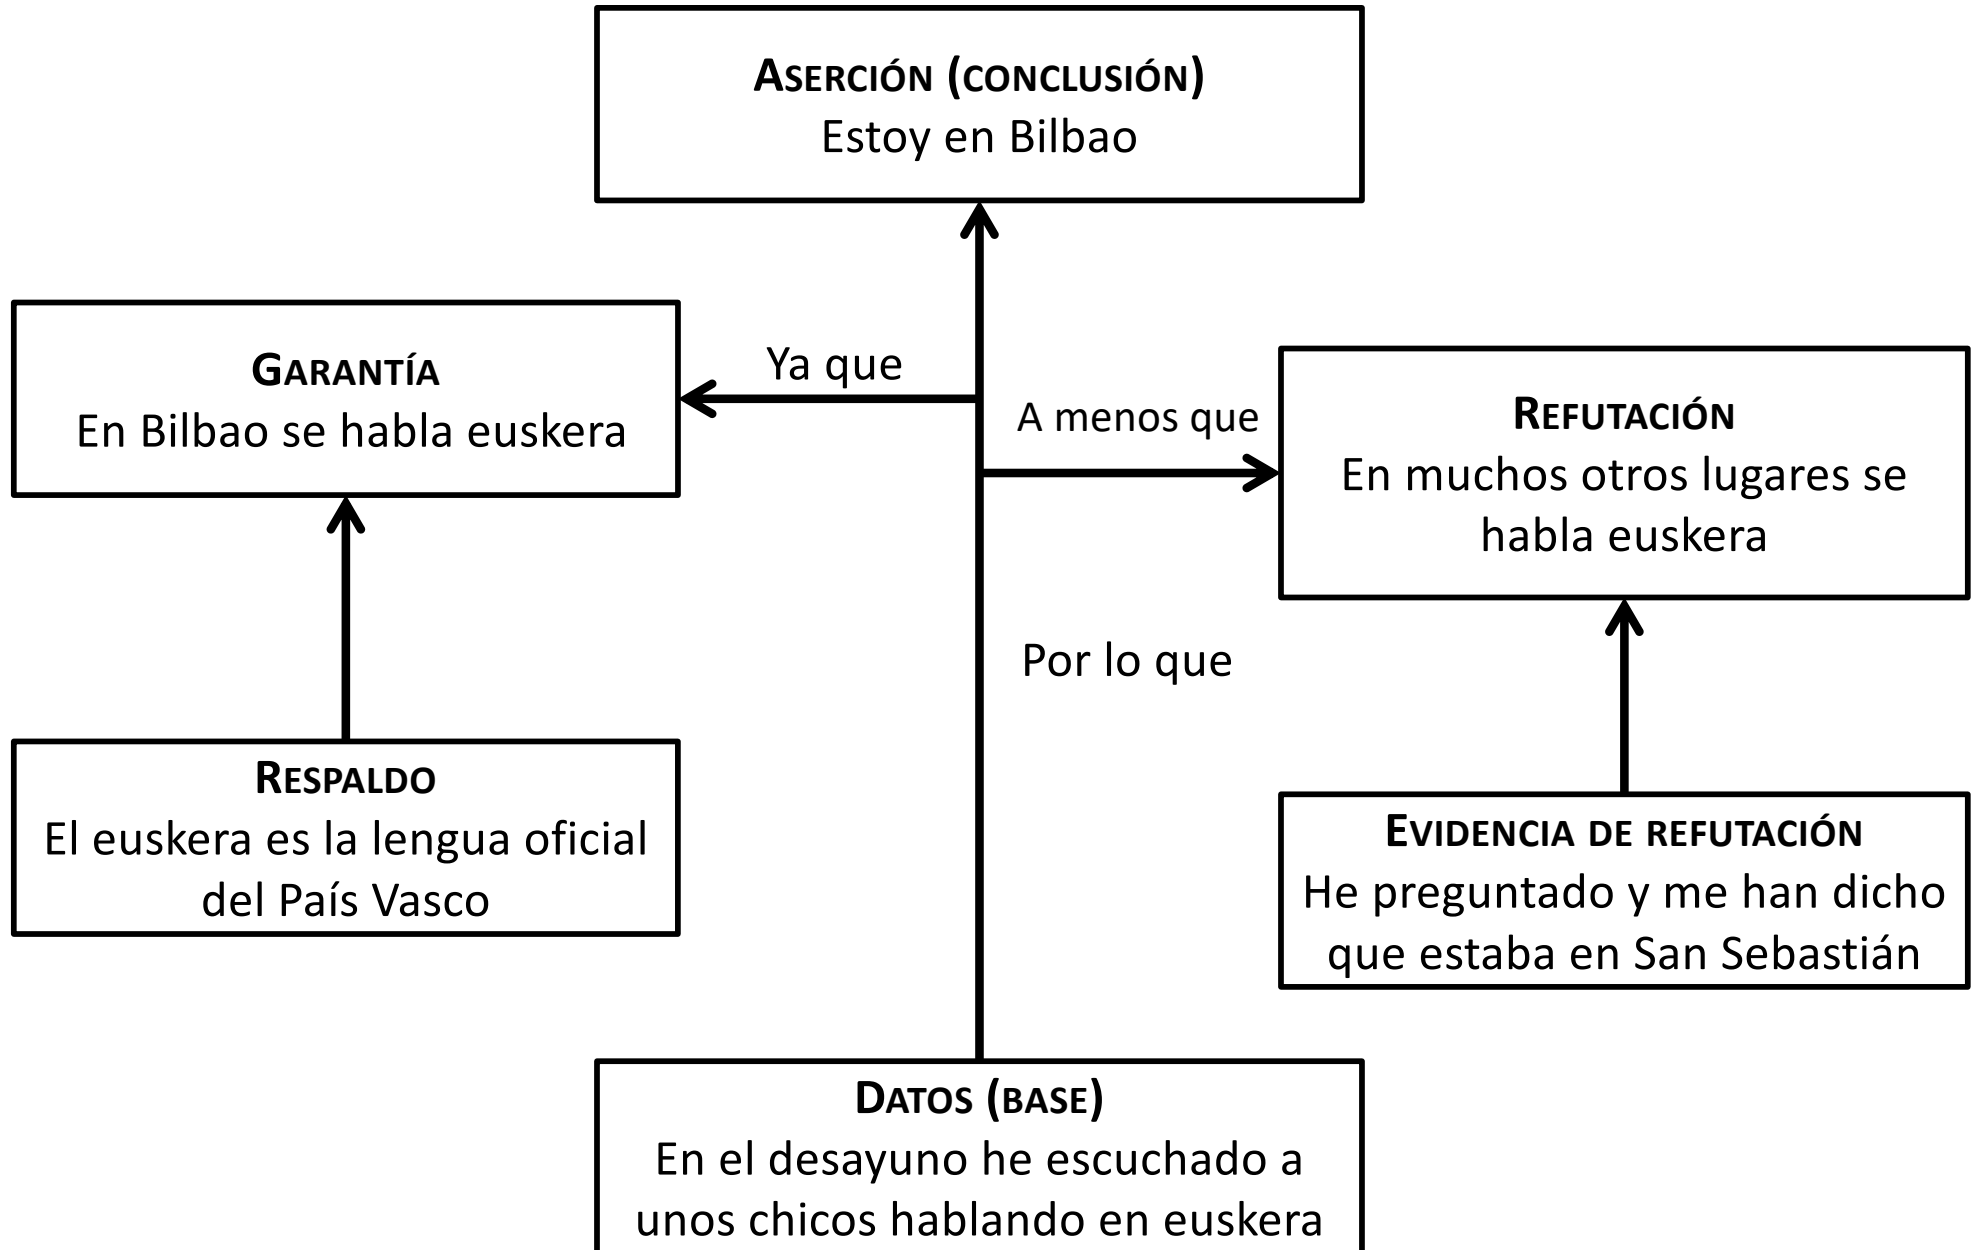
ASERCIÓN (CONCLUSIÓN)
Estoy en Bilbao

GARANTÍA
En Bilbao se habla euskera

Ya que

A menos que

REFUTACIÓN
En muchos otros lugares se habla euskera

Por lo que

RESPALDO
El euskera es la lengua oficial del País Vasco

EVIDENCIA DE REFUTACIÓN
He preguntado y me han dicho que estaba en San Sebastián

DATOS (BASE)
En el desayuno he escuchado a unos chicos hablando en euskera